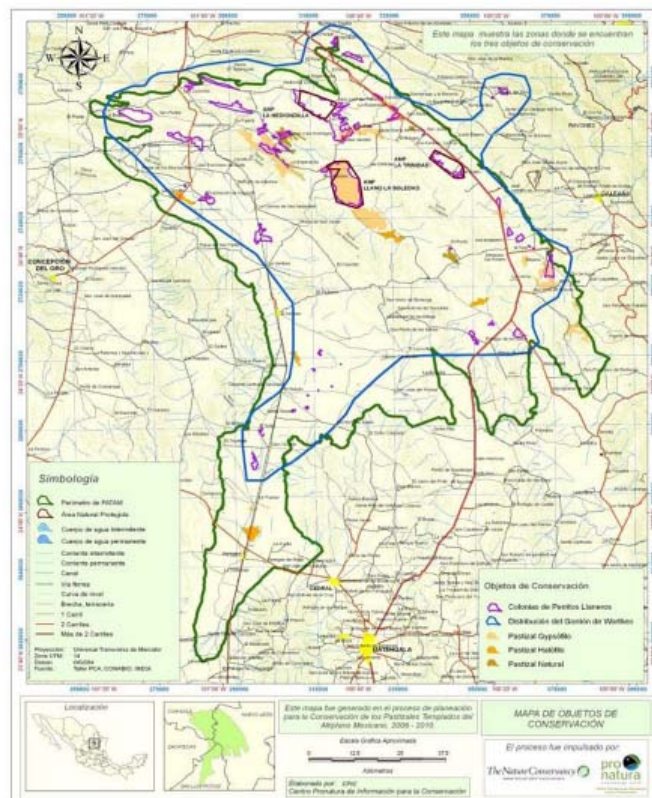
Este mapa muestra las zonas donde se encuentran los tres objetos de conservación

ANP LA HEDIONDILLA

ANP LA TRINIDAD

ANP LLANO LA SOLEDAD

CONCEPCION DEL ORO

GALEANA

MATEHUALA

CEDRAL

Simbología

Perímetro de PATAM

Área Natural Protegida

Cuerpo de agua intermitente

Cuerpo de agua permanente

Corriente intermitente

Corriente permanente

Canal

Vía férrea

Curva de nivel

Brecha, terracería

1 Carril

2 Carriles

Más de 2 Carriles

Proyección: Universal Transversa de Mercator
Zona UTM: 14
Datum: WGS84
Fuente: Taller PCA, CONABIO, INEGI

Objetos de Conservación

Colonias de Perritos Llaneros

Distribución del Gorrión de Worthen

Pastizal Gypsófilo

Pastizal Halófilo

Pastizal Natural

Localización

Este mapa fue generado en el proceso de planeación para la Conservación de los Pastizales Templados del Altiplano Mexicano, 2006 - 2010

Escala Gráfica Aproximada

0 12.5 25 37.5

Kilómetros

Elaborado por: CIIC
Centro Pronatura de Información para la Conservación

MAPA DE OBJETOS DE CONSERVACIÓN

El proceso fue impulsado por:

The Nature Conservancy

pro natura